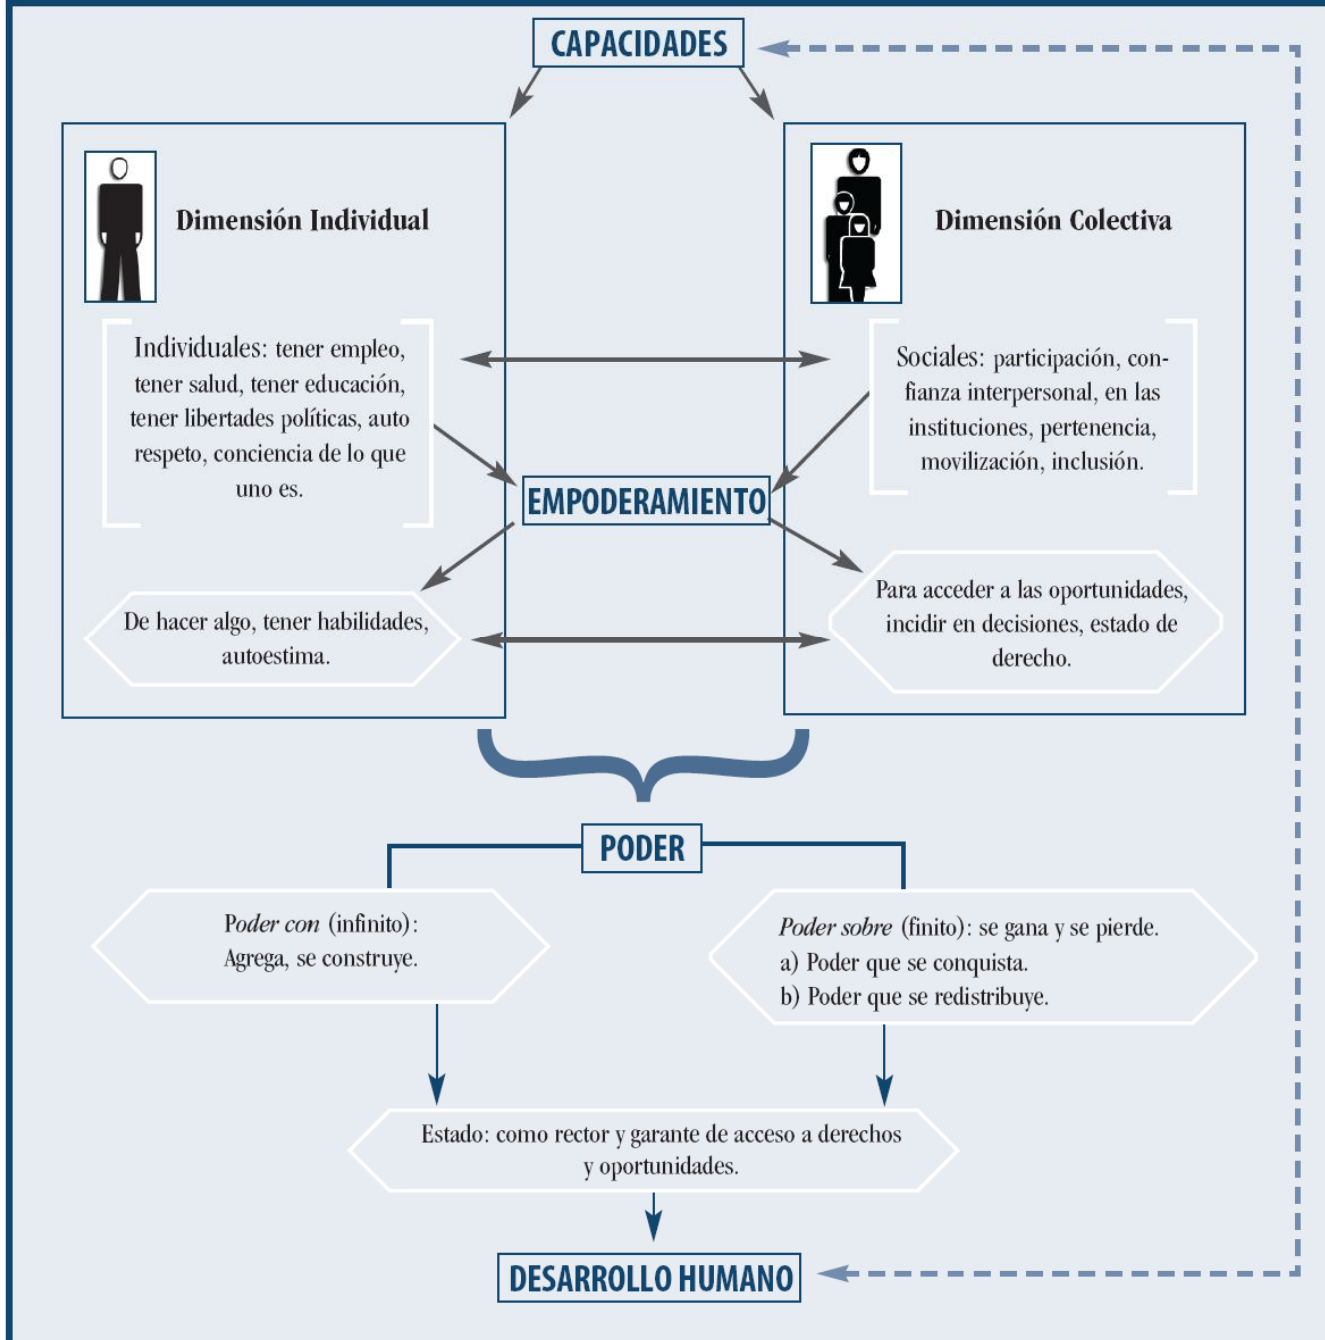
CAPACIDADES

Dimensión Individual

Individuales: tener empleo, tener salud, tener educación, tener libertades políticas, auto respeto, conciencia de lo que uno es.

Dimensión Colectiva

Sociales: participación, confianza interpersonal, en las instituciones, pertenencia, movilización, inclusión.

EMPODERAMIENTO

De hacer algo, tener habilidades, autoestima.

Para acceder a las oportunidades, incidir en decisiones, estado de derecho.

PODER

*Poder con* (infinito): Agrega, se construye.

*Poder sobre* (finito): se gana y se pierde.
a) Poder que se conquista.
b) Poder que se redistribuye.

Estado: como rector y garante de acceso a derechos y oportunidades.

DESARROLLO HUMANO